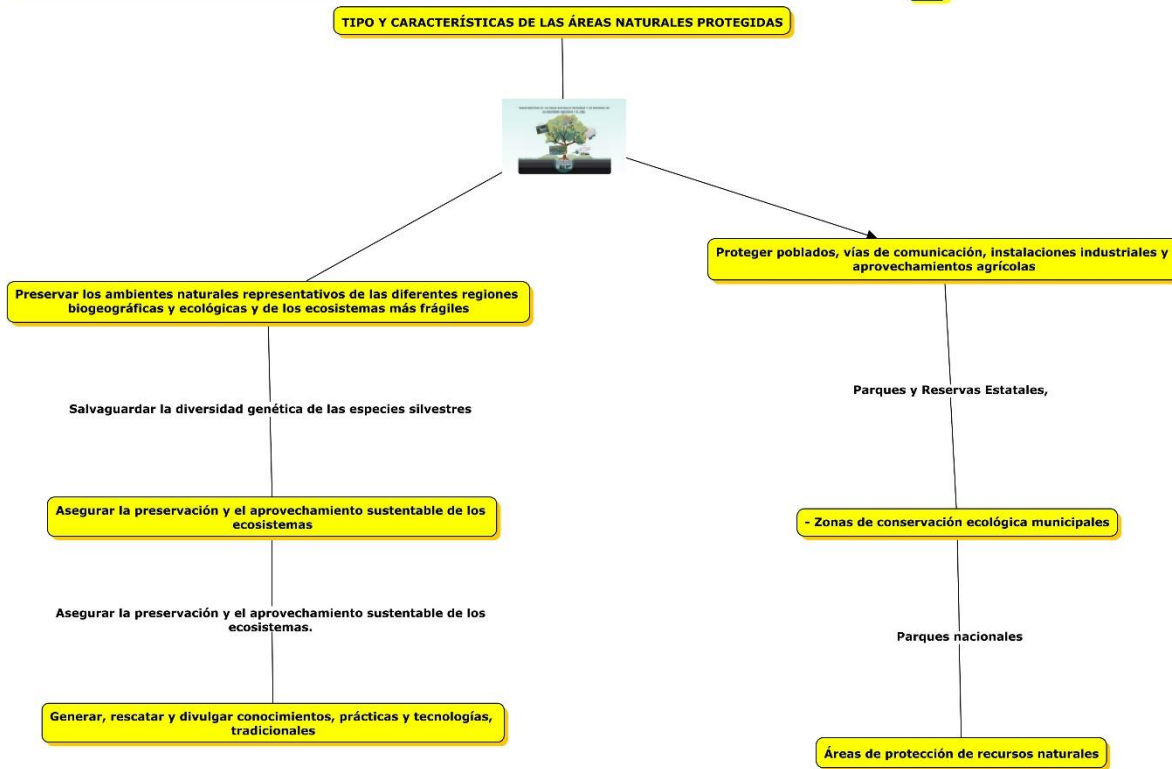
TIPO Y CARACTERÍSTICAS DE LAS ÁREAS NATURALES PROTEGIDAS

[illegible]

Preservar los ambientes naturales representativos de las diferentes regiones biogeográficas y ecológicas y de los ecosistemas más frágiles

Salvaguardar la diversidad genética de las especies silvestres

Asegurar la preservación y el aprovechamiento sustentable de los ecosistemas

Asegurar la preservación y el aprovechamiento sustentable de los ecosistemas.

Generar, rescatar y divulgar conocimientos, prácticas y tecnologías, tradicionales

Proteger poblados, vías de comunicación, instalaciones industriales y aprovechamientos agrícolas

Parques y Reservas Estatales,

- Zonas de conservación ecológica municipales

Parques nacionales

Áreas de protección de recursos naturales